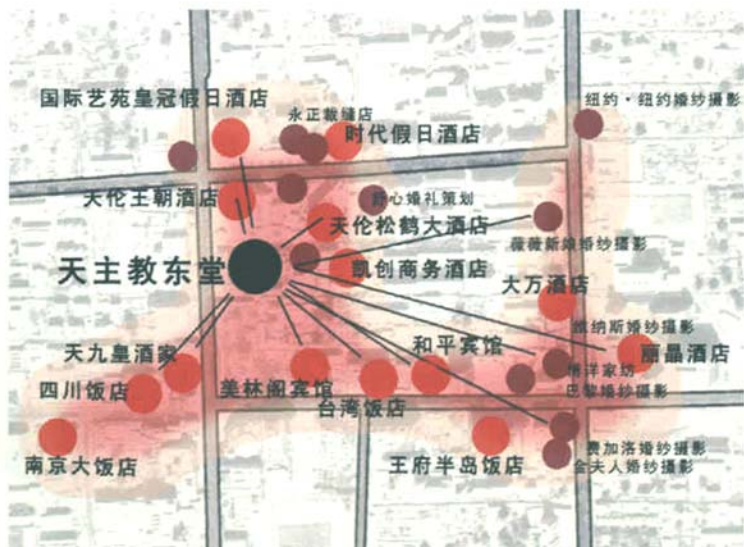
国际艺苑皇冠假日酒店
永正裁缝店
时代假日酒店
纽约・纽约婚纱摄影
天伦王朝酒店
新心婚礼策划
天伦松鹤大酒店
薇薇新娘婚纱摄影
天主教东堂
凯创商务酒店
大万酒店
维纳斯婚纱摄影
天九皇酒家
和平宾馆
丽晶酒店
四川饭店
美林阁宾馆
佛洋家纺
巴黎婚纱摄影
台湾饭店
南京大饭店
王府半岛饭店
费加洛婚纱摄影
金夫人婚纱摄影